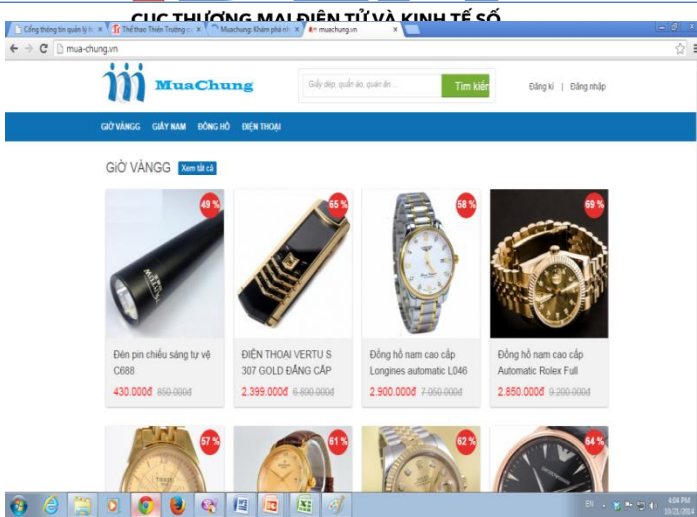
CỤC THƯƠNG MẠI ĐIỆN TỬ VÀ KINH TẾ SỐ

Cổng thông tin quản lý h | Thể thao Thiên Trường | Muachung: Khám phá nh | muachung.vn

mua-chung.vn

MuaChung

Giầy dép, quần áo, quần ấn ...

Tìm kiếm

Đăng kí | Đăng nhập

GIỜ VÀNGG GIẦY NAM ĐỒNG HỒ ĐIỆN THOẠI

GIỜ VÀNGG Xem tất cả

49 %

Đèn pin chiếu sáng tự vệ C688

430.000đ 850.000đ

65 %

ĐIỆN THOẠI VERTU S 307 GOLD ĐẲNG CẤP

2.399.000đ 6.890.000đ

58 %

Đồng hồ nam cao cấp Longines automatic L046

2.900.000đ 7.050.000đ

69 %

Đồng hồ nam cao cấp Automatic Rolex Full

2.850.000đ 9.200.000đ

57 %

61 %

62 %

64 %

EN

4:04 PM
10/21/2014